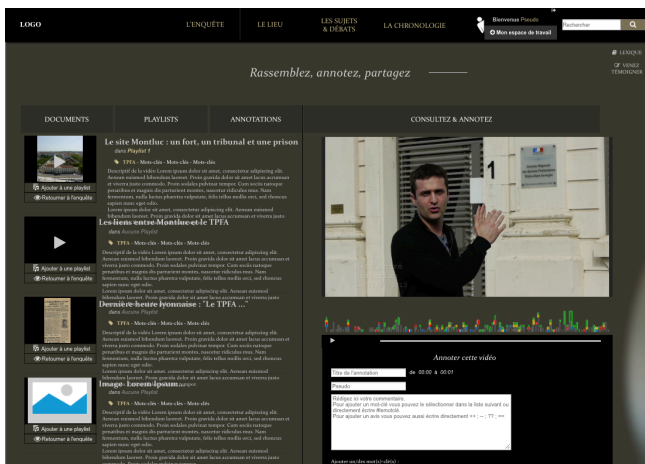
LOGO

L'ENQUÊTE

LE LIEU

LES SUJETS & DÉBATS

LA CHRONOLOGIE

Bienvenue Pseudo

Mon espace de travail

Rechercher

LEXIQUE

VENEZ TÉMOIGNER

Rassemblez, annotez, partagez

DOCUMENTS

PLAYLISTS

ANNOTATIONS

CONSULTEZ & ANNOTEZ

Le site Montluc : un fort, un tribunal et une prison

dans Playlist 1

TPFA - Mots-clés - Mots-clés - Mots-clés

Descriptif de la vidéo Lorem ipsum dolor sit amet, consectetur adipiscing elit. Aenean euismod bibendum laoreet. Proin gravida dolor sit amet lacus accumsan et viverra justo commodo. Proin sodales pulvinar tempor. Cum sociis natoque penatibus et magnis dis parturient montes, nascetur ridiculus mus. Nam fermentum, nulla luctus pharetra vulputate, felis tellus mollis orci, sed rhoncus sapien nunc eget odio.

Lorem ipsum dolor sit amet, consectetur adipiscing elit. Aenean euismod bibendum laoreet. Proin gravida dolor sit amet lacus accumsan et viverra justo

Ajouter à une playlist

Retourner à l'enquête

Les liens entre Montluc et le TPFA

dans Aucune Playlist

TPFA - Mots-clés - Mots-clés - Mots-clés

Descriptif de la vidéo Lorem ipsum dolor sit amet, consectetur adipiscing elit. Aenean euismod bibendum laoreet. Proin gravida dolor sit amet lacus accumsan et viverra justo commodo. Proin sodales pulvinar tempor. Cum sociis natoque penatibus et magnis dis parturient montes, nascetur ridiculus mus. Nam fermentum, nulla luctus pharetra vulputate, felis tellus mollis orci, sed rhoncus sapien nunc eget odio.

Lorem ipsum dolor sit amet, consectetur adipiscing elit. Aenean euismod bibendum laoreet. Proin gravida dolor sit amet lacus accumsan et viverra justo

Ajouter à une playlist

Retourner à l'enquête

Dernière heure lyonnaise : "Le TPFA ..."

dans Aucune Playlist

TPFA - Mots-clés - Mots-clés - Mots-clés

Descriptif de la vidéo Lorem ipsum dolor sit amet, consectetur adipiscing elit. Aenean euismod bibendum laoreet. Proin gravida dolor sit amet lacus accumsan et viverra justo commodo. Proin sodales pulvinar tempor. Cum sociis natoque penatibus et magnis dis parturient montes, nascetur ridiculus mus. Nam fermentum, nulla luctus pharetra vulputate, felis tellus mollis orci, sed rhoncus sapien nunc eget odio.

Lorem ipsum dolor sit amet, consectetur adipiscing elit. Aenean euismod bibendum laoreet. Proin gravida dolor sit amet lacus accumsan et viverra justo

Ajouter à une playlist

Retourner à l'enquête

Image Lorem Ipsum

dans Aucune Playlist

TPFA - Mots-clés - Mots-clés - Mots-clés

Descriptif de la vidéo Lorem ipsum dolor sit amet, consectetur adipiscing elit. Aenean euismod bibendum laoreet. Proin gravida dolor sit amet lacus accumsan et viverra justo commodo. Proin sodales pulvinar tempor. Cum sociis natoque penatibus et magnis dis parturient montes, nascetur ridiculus mus. Nam fermentum, nulla luctus pharetra vulputate, felis tellus mollis orci, sed rhoncus sapien nunc eget odio.

Lorem ipsum dolor sit amet, consectetur adipiscing elit. Aenean euismod bibendum laoreet. Proin gravida dolor sit amet lacus accumsan et viverra justo

Ajouter à une playlist

Retourner à l'enquête

Annoter cette vidéo

Titre de l'annotation

de 00:00 à 00:01

Pseudo

Rédigez ici votre commentaire.
Pour ajouter un mot-clé vous pouvez le sélectionner dans la liste suivant ou directement écrire #lemotclé.
Pour ajouter un avis vous pouvez aussi écrire directement ++ ; -- ; ?? ; ==

Ajouter un/des mot(s)-clé(s) :